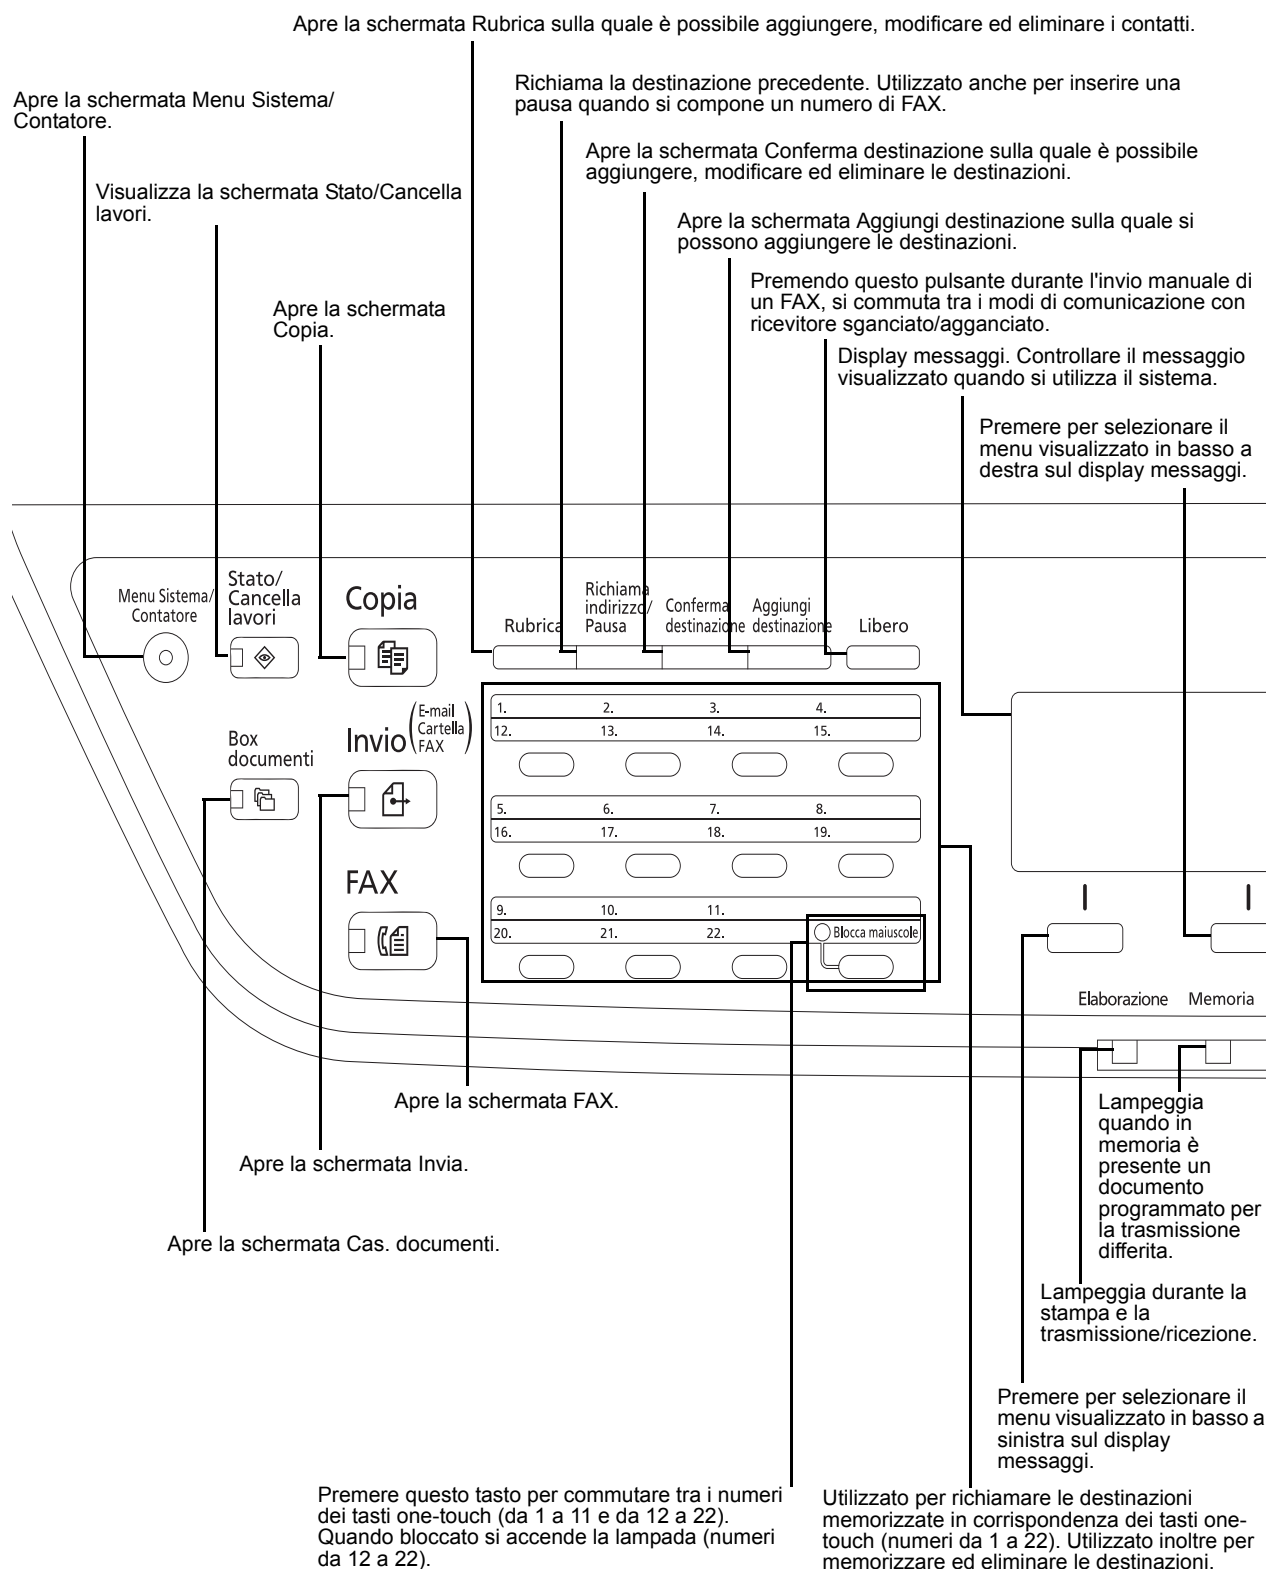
Apre la schermata Rubrica sulla quale è possibile aggiungere, modificare ed eliminare i contatti.

Richiama la destinazione precedente. Utilizzato anche per inserire una pausa quando si compone un numero di FAX.

Apre la schermata Menu Sistema/ Contatore.

Apre la schermata Conferma destinazione sulla quale è possibile aggiungere, modificare ed eliminare le destinazioni.

Visualizza la schermata Stato/Cancella lavori.

Apre la schermata Aggiungi destinazione sulla quale si possono aggiungere le destinazioni.

Premendo questo pulsante durante l'invio manuale di un FAX, si commuta tra i modi di comunicazione con ricevitore sganciato/agganciato.

Apre la schermata Copia.

Display messaggi. Controllare il messaggio visualizzato quando si utilizza il sistema.

Premere per selezionare il menu visualizzato in basso a destra sul display messaggi.

Menu Sistema/ Contatore

Stato/ Cancella lavori

Copia

Rubrica

Richiama indirizzo/ Pausa

Conferma destinazione

Aggiungi destinazione

Libero

Box documenti

Invio (E-mail Cartella FAX)

1. 2. 3. 4.
12. 13. 14. 15.

5. 6. 7. 8.
16. 17. 18. 19.

FAX

9. 10. 11.
20. 21. 22.

Blocca maiuscole

Elaborazione

Memoria

Apre la schermata FAX.

Lampeggia quando in memoria è presente un documento programmato per la trasmissione differita.

Apre la schermata Invia.

Apre la schermata Cas. documenti.

Lampeggia durante la stampa e la trasmissione/ricezione.

Premere per selezionare il menu visualizzato in basso a sinistra sul display messaggi.

Premere questo tasto per commutare tra i numeri dei tasti one-touch (da 1 a 11 e da 12 a 22). Quando bloccato si accende la lampada (numeri da 12 a 22).

Utilizzato per richiamare le destinazioni memorizzate in corrispondenza dei tasti one-touch (numeri da 1 a 22). Utilizzato inoltre per memorizzare ed eliminare le destinazioni.